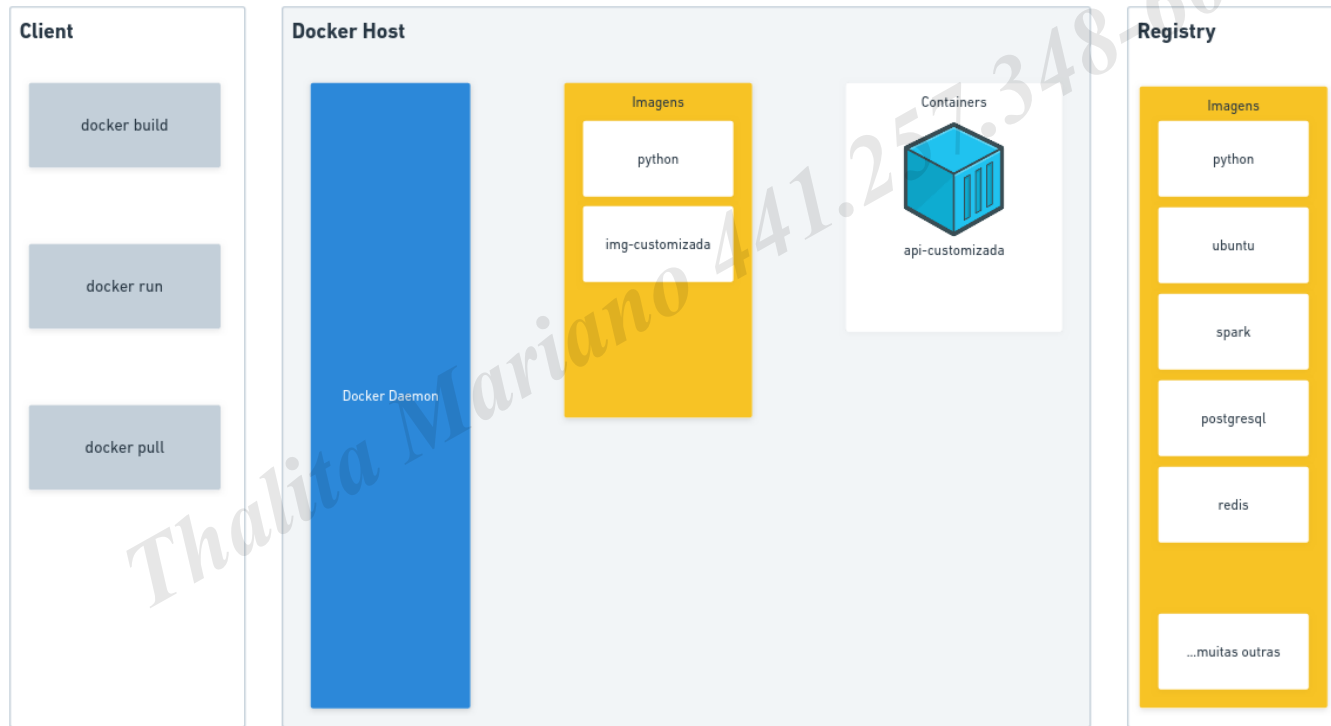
Client

docker build

docker run

docker pull

Docker Host

Docker Daemon

Imagens

python

img-customizada

Containers

api-customizada

Registry

Imagens

python

ubuntu

spark

postgresql

redis

...muitas outras

Thalita Mariano 441.257.348-0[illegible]